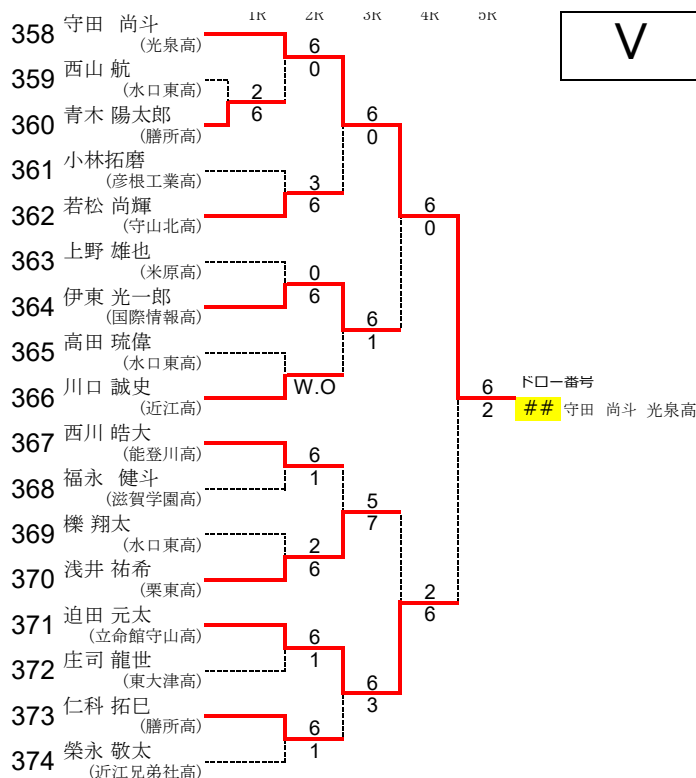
1R 2R 3R 4R 5R

V

358 守田 尚斗 (光泉高)
359 西山 航 (水口東高)
360 青木 陽太郎 (膳所高)
361 小林拓磨 (彦根工業高)
362 若松 尚輝 (守山北高)
363 上野 雄也 (米原高)
364 伊東 光一郎 (国際情報高)
365 高田 琉偉 (水口東高)
366 川口 誠史 (近江高)
367 西川 皓大 (能登川高)
368 福永 健斗 (滋賀学園高)
369 櫟 翔太 (水口東高)
370 浅井 祐希 (栗東高)
371 迫田 元太 (立命館守山高)
372 庄司 龍世 (東大津高)
373 仁科 拓巳 (膳所高)
374 榮永 敬太 (近江兄弟社高)

6 0
2 6
3 6
0 6
W.O
6 1
2 6
6 1
6 1
6 0
6 1
5 7
6 3
6 0
2 6
6 2

ドロー番号
## 守田 尚斗 光泉高